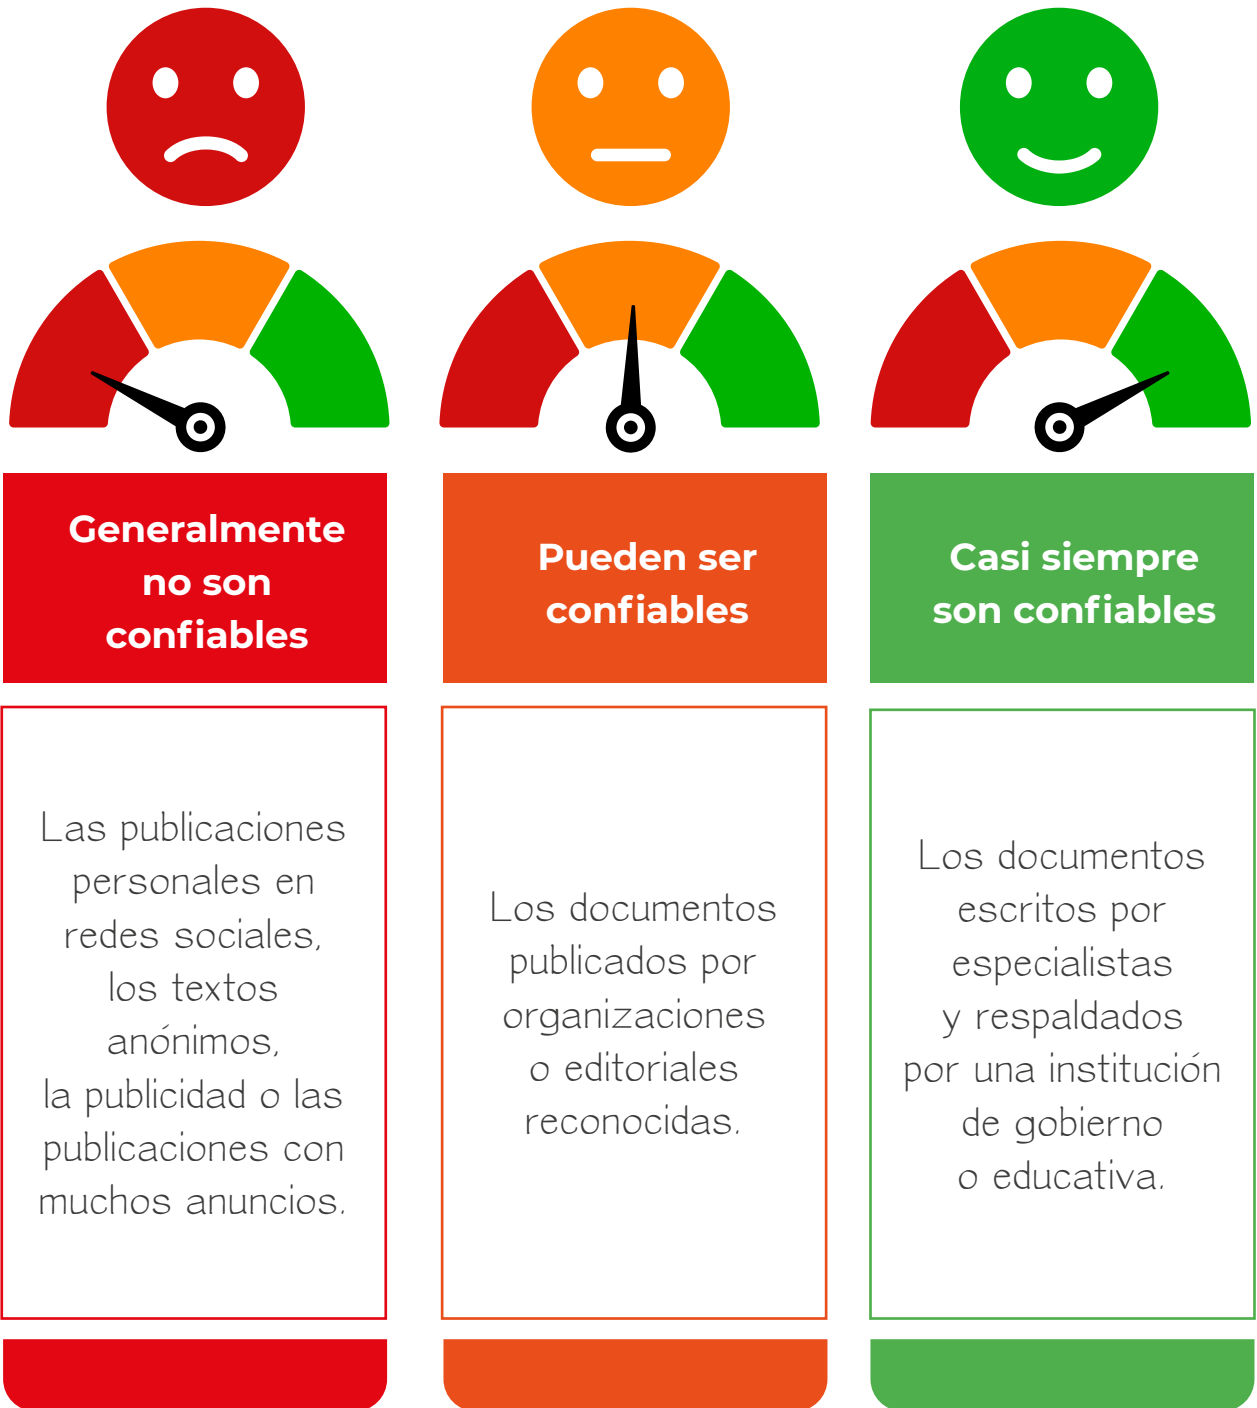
Generalmente no son confiables

Las publicaciones personales en redes sociales, los textos anónimos, la publicidad o las publicaciones con muchos anuncios.

Pueden ser confiables

Los documentos publicados por organizaciones o editoriales reconocidas.

Casi siempre son confiables

Los documentos escritos por especialistas y respaldados por una institución de gobierno o educativa.